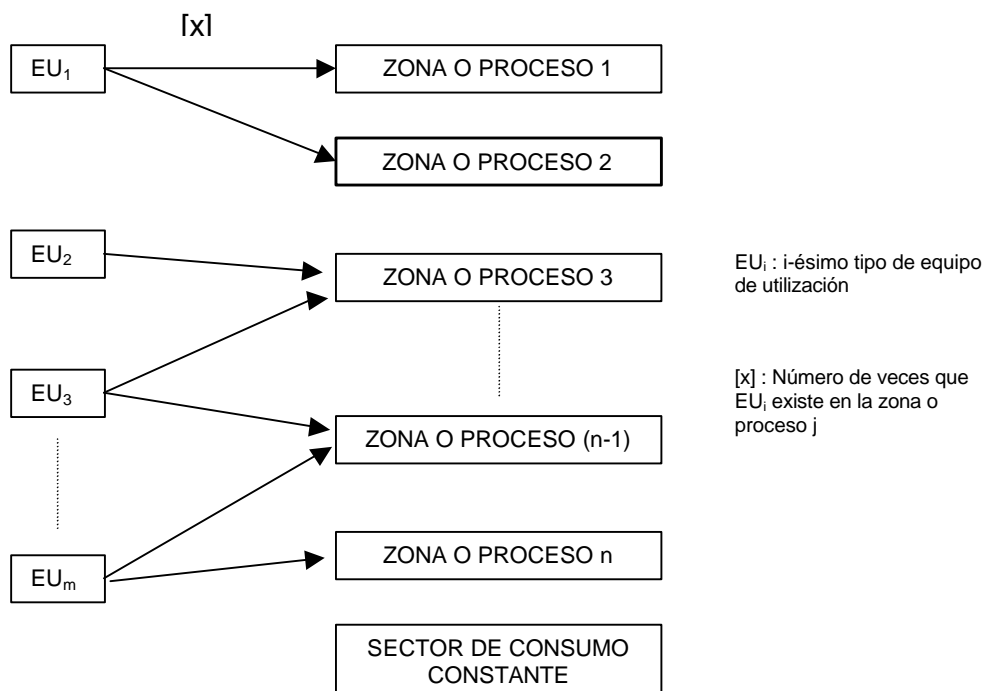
[x]

$EU_1$

ZONA O PROCESO 1

ZONA O PROCESO 2

$EU_2$

ZONA O PROCESO 3

$EU_3$

ZONA O PROCESO (n-1)

$EU_m$

ZONA O PROCESO n

SECTOR DE CONSUMO CONSTANTE

$EU_i$ : i-ésimo tipo de equipo de utilización

[x] : Número de veces que $EU_i$ existe en la zona o proceso j